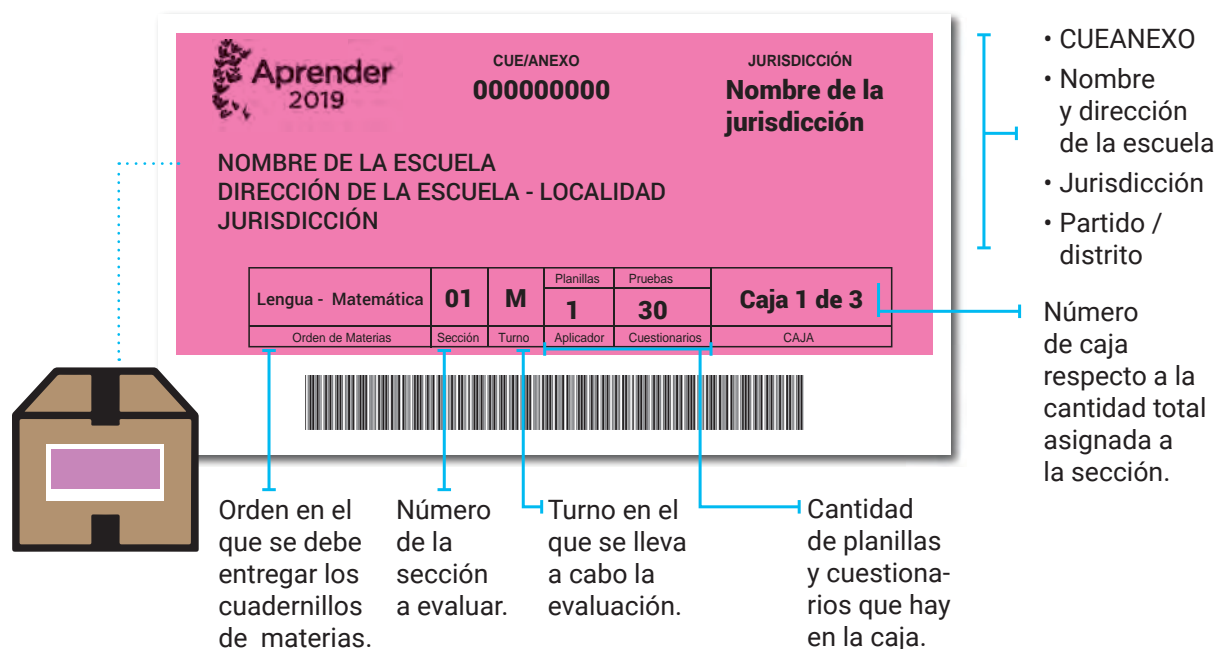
Aprender 2019

CUE/ANEXO
000000000

JURISDICCIÓN
Nombre de la jurisdicción

NOMBRE DE LA ESCUELA
DIRECCIÓN DE LA ESCUELA - LOCALIDAD
JURISDICCIÓN

| Lengua - Matemática | 01 | M | Planillas 1 | Pruebas 30 | Caja 1 de 3 |
|---|---|---|---|---|---|
| Orden de Materias | Sección | Turno | Aplicador | Cuestionarios | CAJA |

• CUEANEXO
• Nombre y dirección de la escuela
• Jurisdicción
• Partido / distrito

Número de caja respecto a la cantidad total asignada a la sección.

Orden en el que se debe entregar los cuadernillos de materias.

Número de la sección a evaluar.

Turno en el que se lleva a cabo la evaluación.

Cantidad de planillas y cuestionarios que hay en la caja.